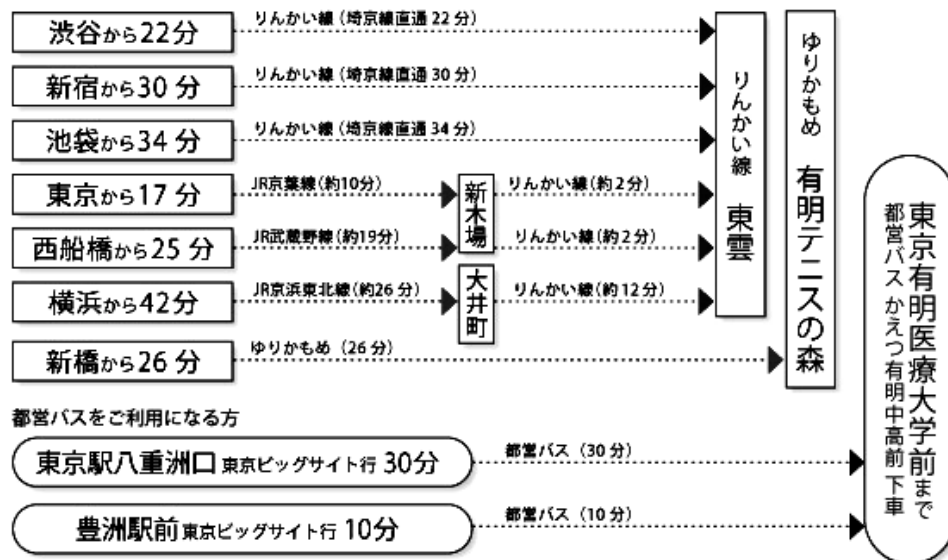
渋谷から22分
りんかい線（埼京線直通 22 分）

新宿から30 分
りんかい線（埼京線直通 30 分）

池袋から34 分
りんかい線（埼京線直通 34 分）

東京から17 分
JR京葉線（約10分）
新木場
りんかい線（約 2 分）

西船橋から25 分
JR武蔵野線（約19分）
りんかい線（約 2 分）

横浜から42分
JR京浜東北線（約26 分）
大井町
りんかい線（約 12 分）

りんかい線
東雲

新橋から26 分
ゆりかもめ （26 分）

ゆりかもめ
有明テニスの森

都営バスをご利用になる方

東京駅八重洲口 東京ビッグサイト行 30分
都営バス （30 分）

豊洲駅前 東京ビッグサイト行 10分
都営バス （10 分）

東京有明医療大学前まで
都営バス かえつ有明中高前 下車